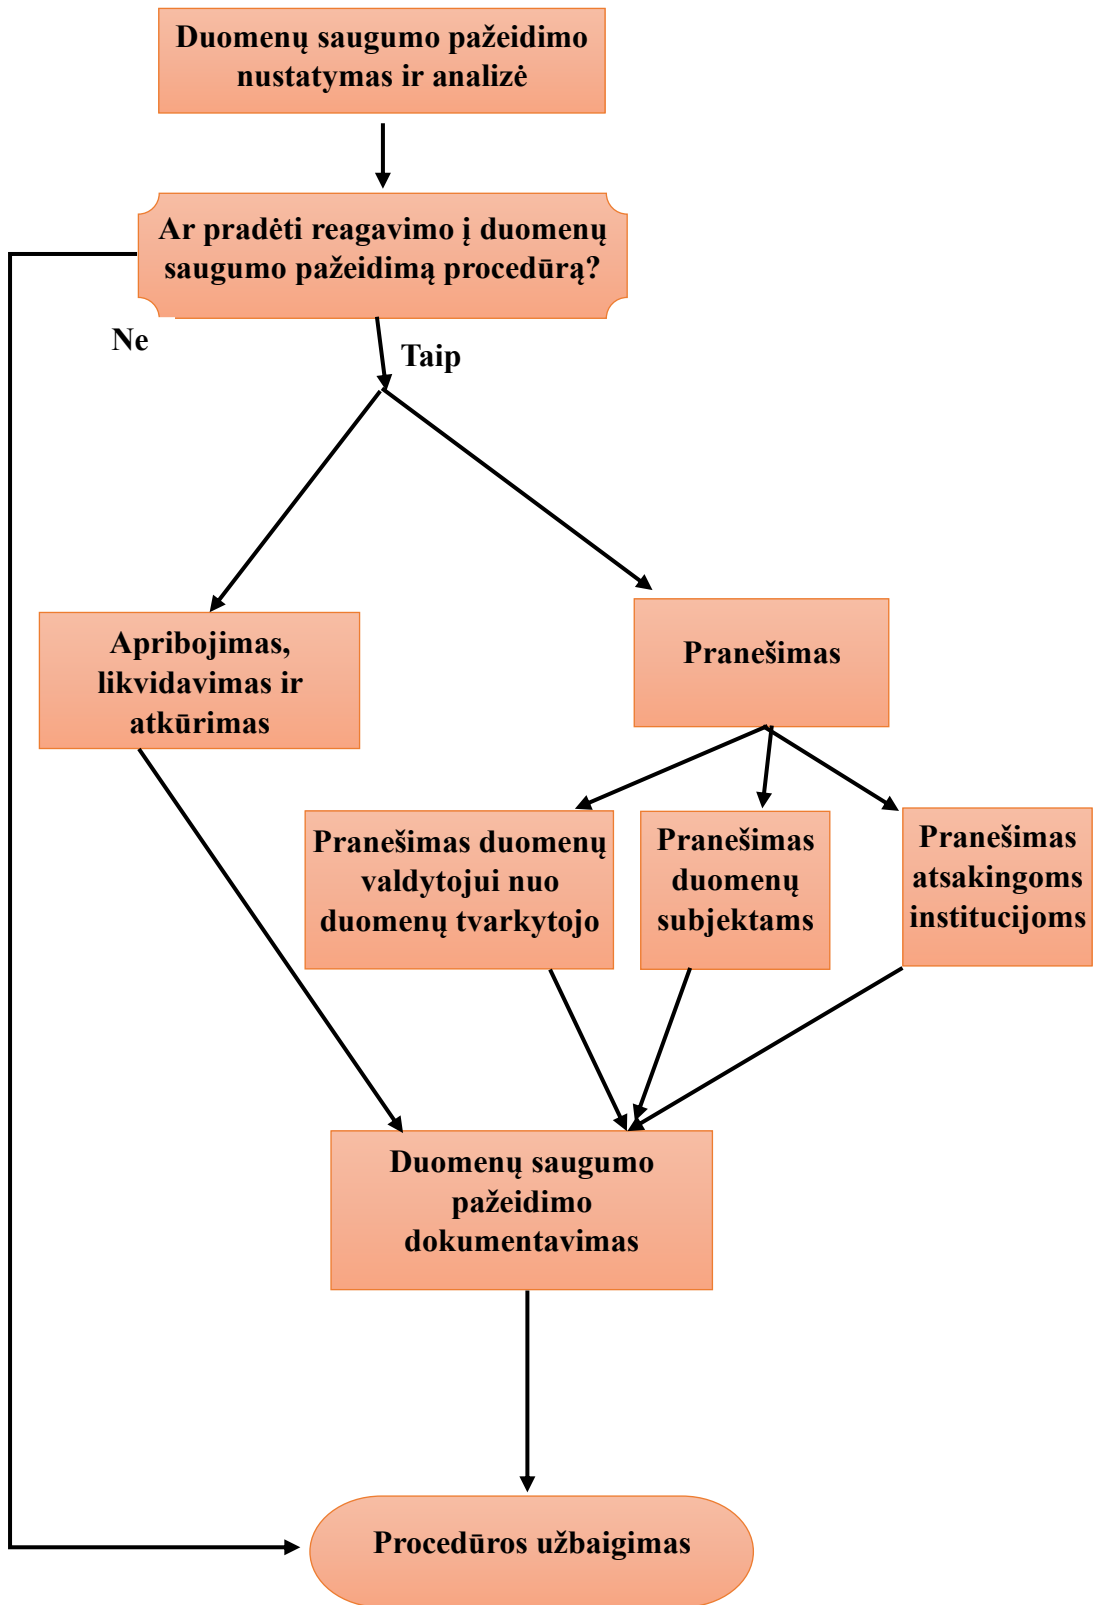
Duomenų saugumo pažeidimo nustatymas ir analizė

Ar pradėti reagavimo į duomenų saugumo pažeidimą procedūrą?

Ne

Taip

Apribojimas, likvidavimas ir atkūrimas

Pranešimas

Pranešimas duomenų valdytojui nuo duomenų tvarkytojo

Pranešimas duomenų subjektams

Pranešimas atsakingoms institucijoms

Duomenų saugumo pažeidimo dokumentavimas

Procedūros užbaigimas